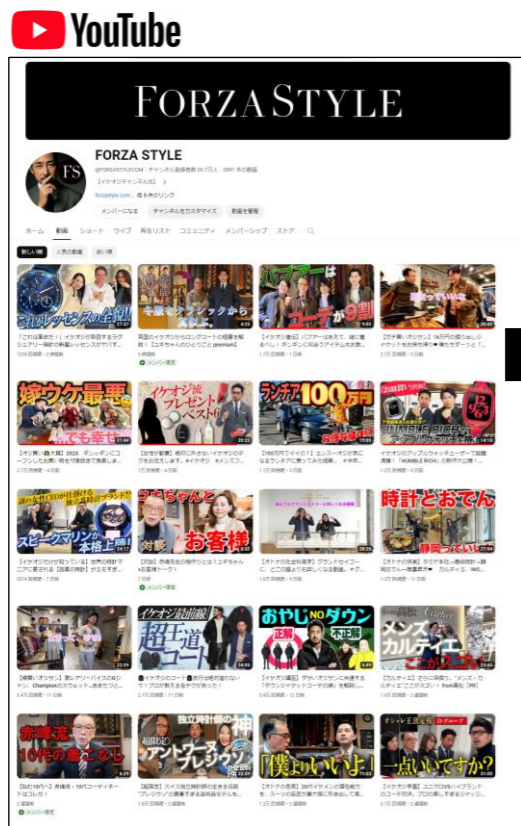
YouTube

FORZA STYLE

FS

FORZA STYLE

@FORZASTYLECOM チャンネル登録者数 26.7万人 2991 本の動画

forzastyle.com

メンバーになる　チャンネルをカスタマイズ　動画を管理

ホーム　動画　ショート　ライブ　再生リスト　コミュニティ　メンバーシップ　ストア

新しい順　人気の動画　古い順

バブアーは　コーデが9割

嫁ウケ最悪

イケオジ流プレゼントベスト6

ランチア100万円

時計とおでん

お客様

イケオジ級防寒　超王道コート

おやじNOダウン

メンズカルティエ

赤峰流10代の着こなし

アントワーヌ・プレジウソ

「僕よりいいよ」

一点いいですか?

メンバー限定

メンバー限定

メンバー限定